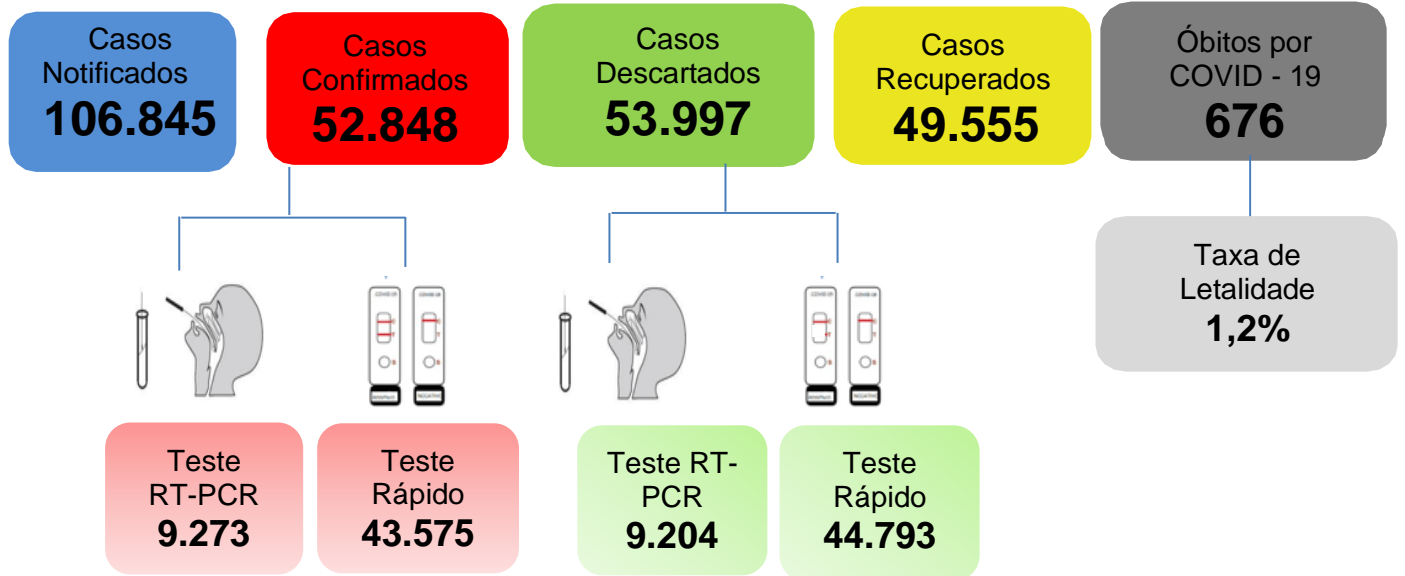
Casos Notificados
106.845

Casos Confirmados
52.848

Casos Descartados
53.997

Casos Recuperados
49.555

Óbitos por COVID - 19
676

Taxa de Letalidade
1,2%

Teste RT-PCR
9.273

Teste Rápido
43.575

Teste RT-PCR
9.204

Teste Rápido
44.793